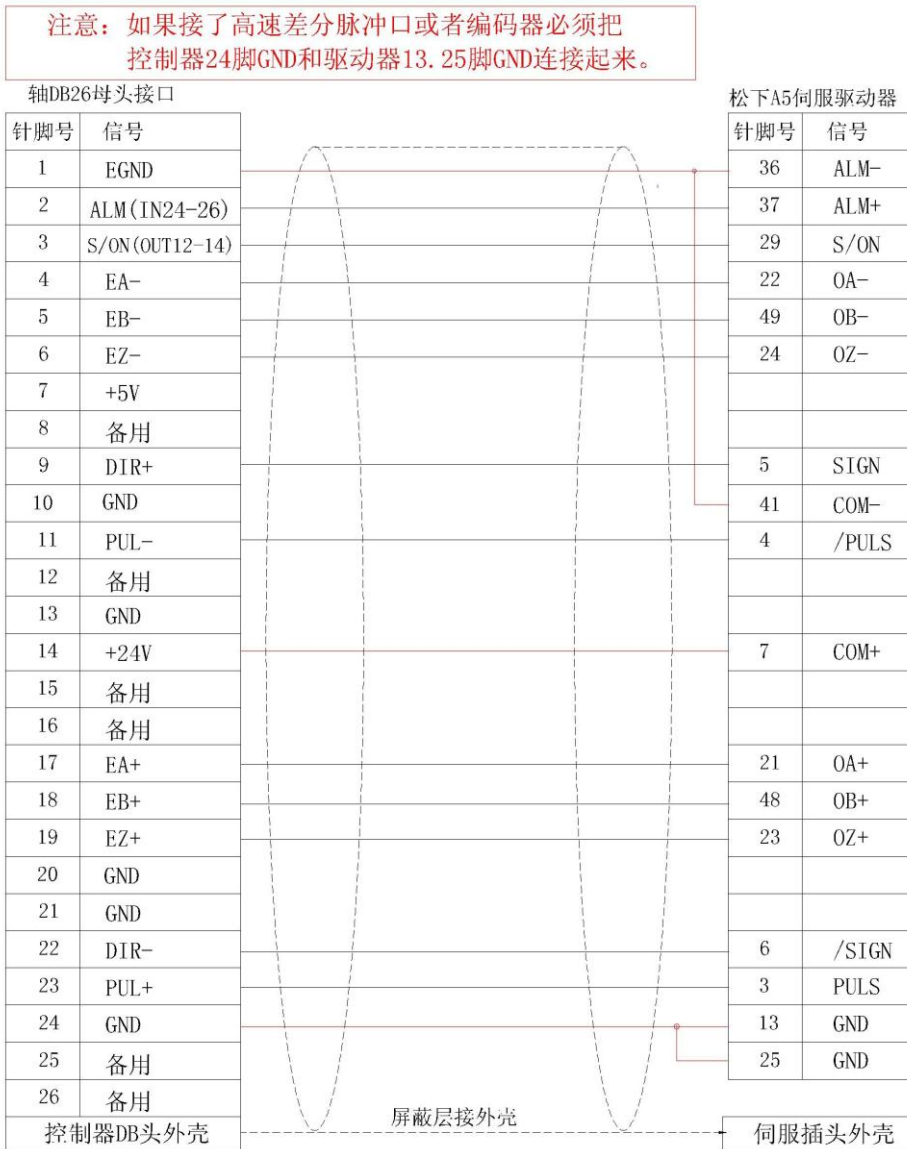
注意：如果接了高速差分脉冲口或者编码器必须把控制器24脚GND和驱动器13.25脚GND连接起来。

轴DB26母头接口

| 针脚号 | 信号 |
|---|---|
| 1 | EGND |
| 2 | ALM(IN24-26) |
| 3 | S/ON(OUT12-14) |
| 4 | EA- |
| 5 | EB- |
| 6 | EZ- |
| 7 | +5V |
| 8 | 备用 |
| 9 | DIR+ |
| 10 | GND |
| 11 | PUL- |
| 12 | 备用 |
| 13 | GND |
| 14 | +24V |
| 15 | 备用 |
| 16 | 备用 |
| 17 | EA+ |
| 18 | EB+ |
| 19 | EZ+ |
| 20 | GND |
| 21 | GND |
| 22 | DIR- |
| 23 | PUL+ |
| 24 | GND |
| 25 | 备用 |
| 26 | 备用 |

松下A5伺服驱动器

| 针脚号 | 信号 |
|---|---|
| 36 | ALM- |
| 37 | ALM+ |
| 29 | S/ON |
| 22 | OA- |
| 49 | OB- |
| 24 | OZ- |
| | |
| | |
| 5 | SIGN |
| 41 | COM- |
| 4 | /PULS |
| | |
| | |
| 7 | COM+ |
| | |
| | |
| 21 | OA+ |
| 48 | OB+ |
| 23 | OZ+ |
| | |
| | |
| 6 | /SIGN |
| 3 | PULS |
| 13 | GND |
| 25 | GND |

控制器DB头外壳

屏蔽层接外壳

伺服插头外壳